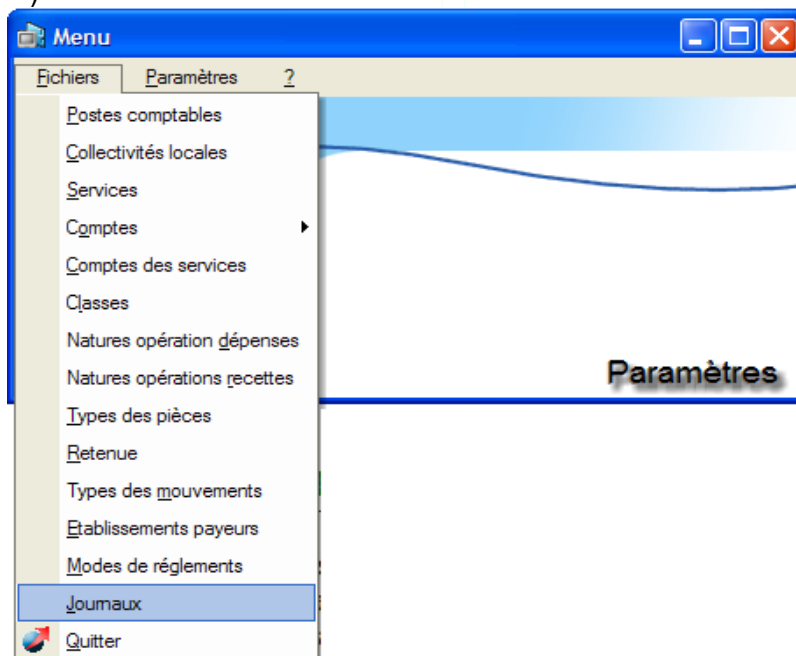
Menu

Fichiers Paramètres ?

Postes comptables
Collectivités locales
Services
Comptes
Comptes des services
Classes
Natures opération dépenses
Natures opérations recettes
Types des pièces
Retenue
Types des mouvements
Etablissements payeurs
Modes de réglements
Journaux
Quitter

Paramètres